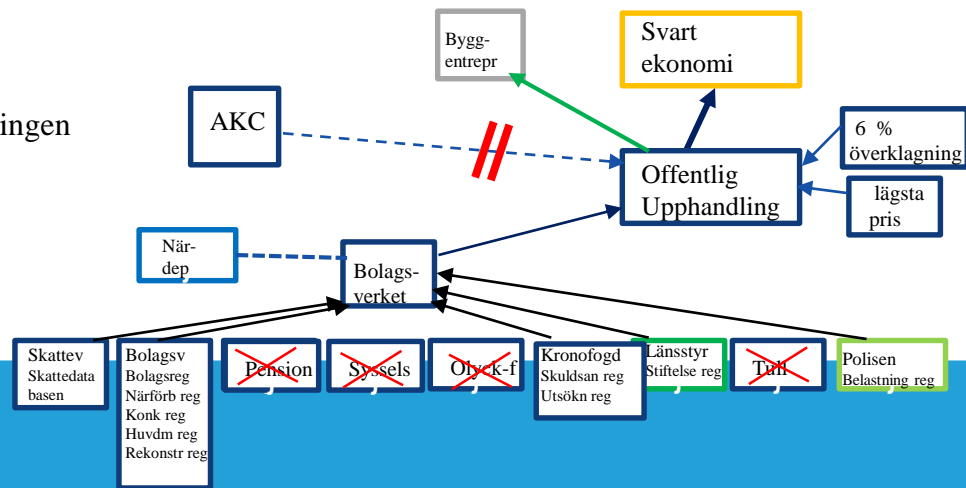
ingen

Bygg-entrepr

Svart ekonomi

AKC

6 % överklagning

Offentlig Upphandling

lägsta pris

När-dep

Bolags-verket

Skattev
Skattedata basen

Bolagsv
Bolagsreg
Närförb reg
Konk reg
Huvdm reg
Rekonstr reg

Pension

Syssels

Olyck-f

Kronofogd
Skuldsan reg
Utsökn reg

Länsstyr
Stiftelse reg

Tull

Polisen
Belastning reg